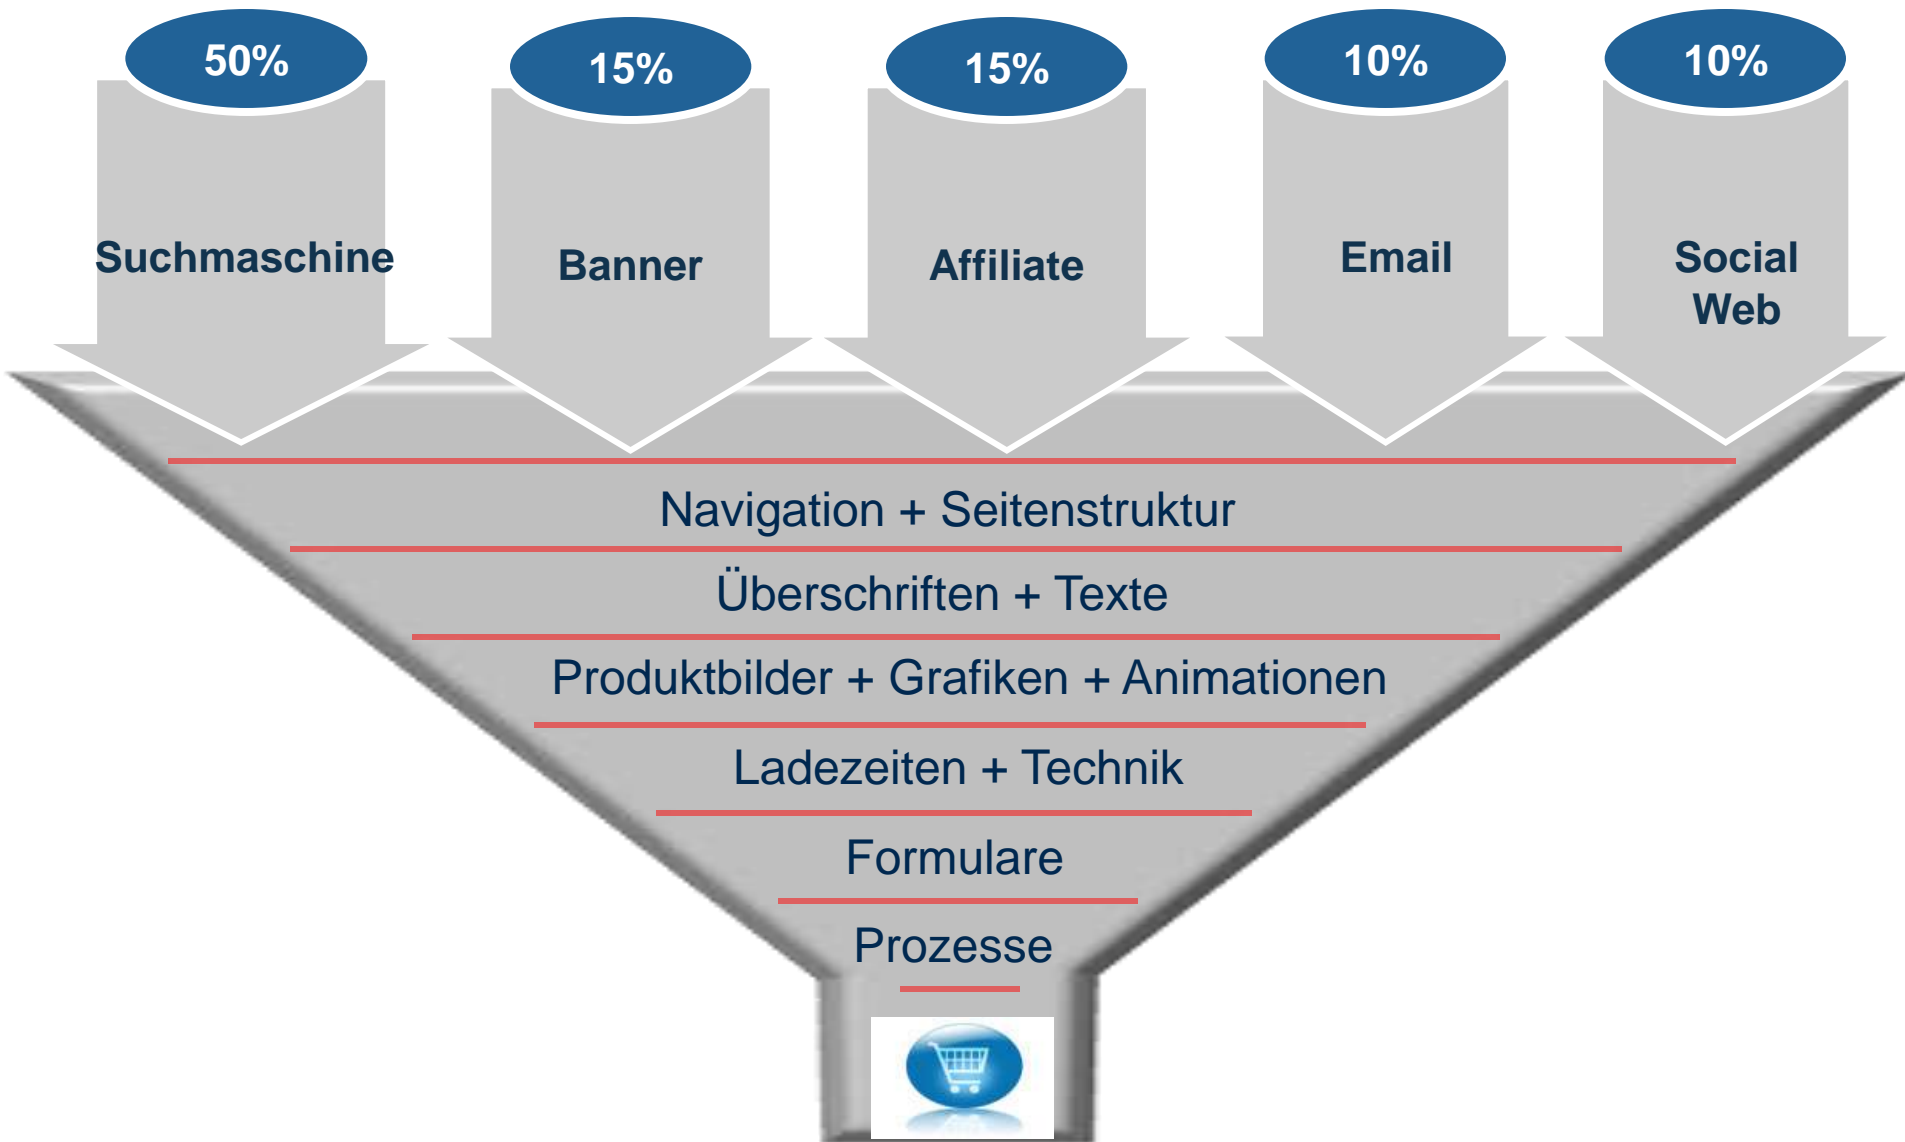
50%
Suchmaschine

15%
Banner

15%
Affiliate

10%
Email

10%
Social Web

Navigation + Seitenstruktur

Überschriften + Texte

Produktbilder + Grafiken + Animationen

Ladezeiten + Technik

Formulare

Prozesse